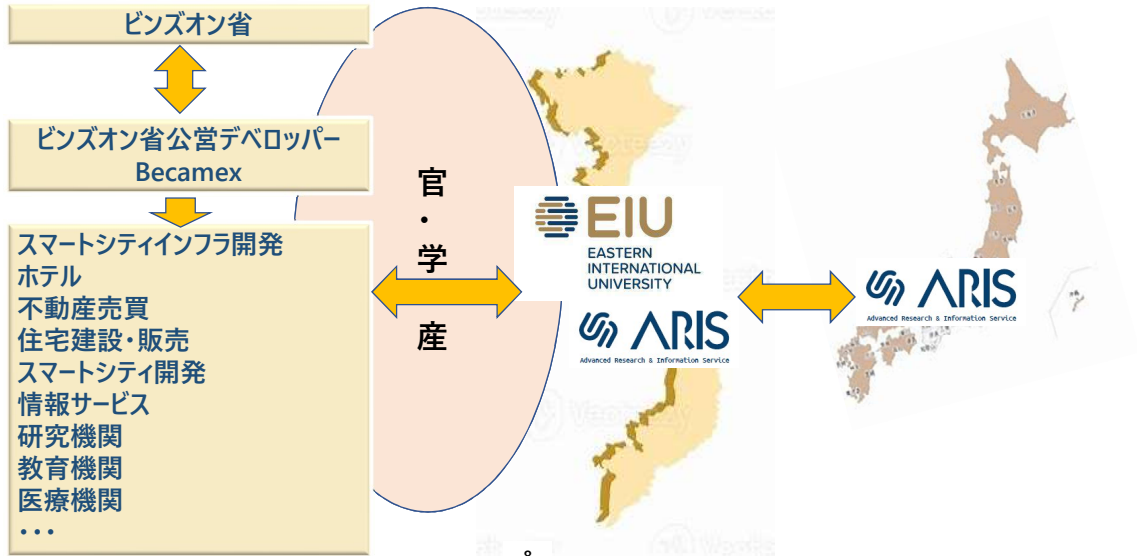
ビンズオン省

ビンズオン省公営デベロッパー
Becamex

スマートシティインフラ開発
ホテル
不動産売買
住宅建設・販売
スマートシティ開発
情報サービス
研究機関
教育機関
医療機関
・・・

官
・
学
・
産

EIU
EASTERN INTERNATIONAL UNIVERSITY

ARIS
Advanced Research & Information Service

ARIS
Advanced Research & Information Service